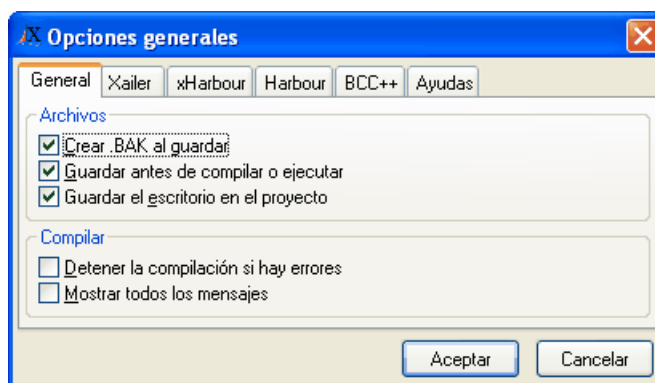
Opciones generales

General | Xailer | xHarbour | Harbour | BCC++ | Ayudas

Archivos
Crear .BAK al guardar
Guardar antes de compilar o ejecutar
Guardar el escritorio en el proyecto

Compilar
Detener la compilación si hay errores
Mostrar todos los mensajes

Aceptar
Cancelar